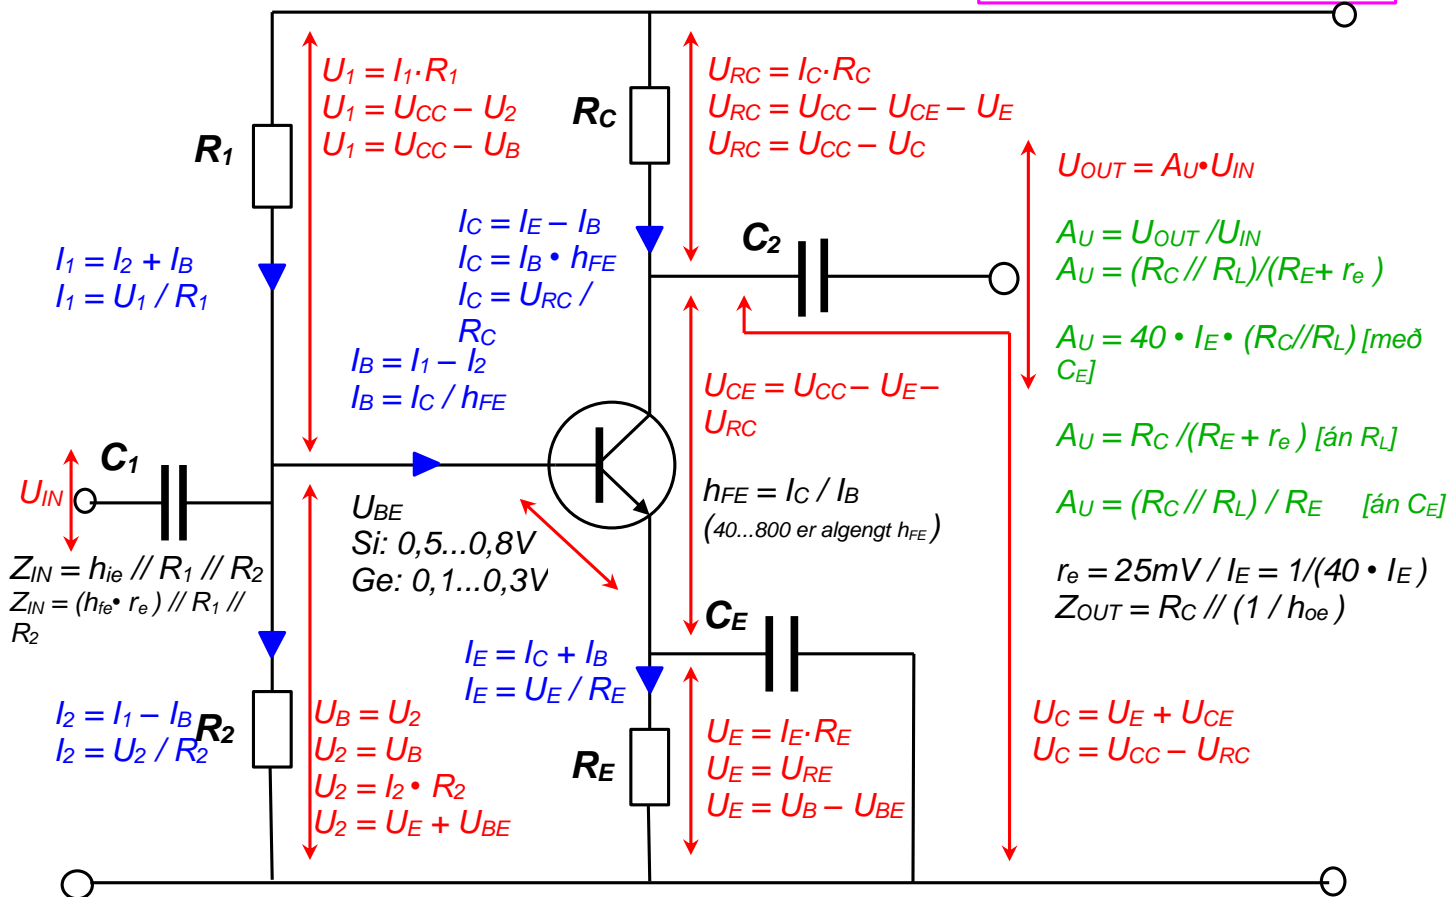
$R_1$

$U_1 = I_1 \cdot R_1$
$U_1 = U_{CC} - U_2$
$U_1 = U_{CC} - U_B$

$R_C$

$U_{RC} = I_C \cdot R_C$
$U_{RC} = U_{CC} - U_{CE} - U_E$
$U_{RC} = U_{CC} - U_C$

$U_{OUT} = A_U \cdot U_{IN}$

$I_C = I_E - I_B$
$I_C = I_B \cdot h_{FE}$
$I_C = U_{RC} / R_C$

$C_2$

$A_U = U_{OUT} / U_{IN}$
$A_U = (R_C // R_L)/(R_E + r_e)$

$I_1 = I_2 + I_B$
$I_1 = U_1 / R_1$

$I_B = I_1 - I_2$
$I_B = I_C / h_{FE}$

$A_U = 40 \cdot I_E \cdot (R_C//R_L)$ [með $C_E$]

$U_{CE} = U_{CC} - U_E - U_{RC}$

$A_U = R_C /(R_E + r_e)$ [án $R_L$]

$C_1$

$U_{IN}$

$h_{FE} = I_C / I_B$
(40...800 er algengt $h_{FE}$)

$A_U = (R_C // R_L) / R_E$ [án $C_E$]

$U_{BE}$
Si: 0,5...0,8V
Ge: 0,1...0,3V

$Z_{IN} = h_{ie} // R_1 // R_2$
$Z_{IN} = (h_{fe} \cdot r_e) // R_1 // R_2$

$r_e = 25mV / I_E = 1/(40 \cdot I_E)$
$Z_{OUT} = R_C // (1 / h_{oe})$

$C_E$

$I_E = I_C + I_B$
$I_E = U_E / R_E$

$I_2 = I_1 - I_B$
$I_2 = U_2 / R_2$

$R_2$

$U_B = U_2$
$U_2 = U_B$
$U_2 = I_2 \cdot R_2$
$U_2 = U_E + U_{BE}$

$R_E$

$U_E = I_E \cdot R_E$
$U_E = U_{RE}$
$U_E = U_B - U_{BE}$

$U_C = U_E + U_{CE}$
$U_C = U_{CC} - U_{RC}$